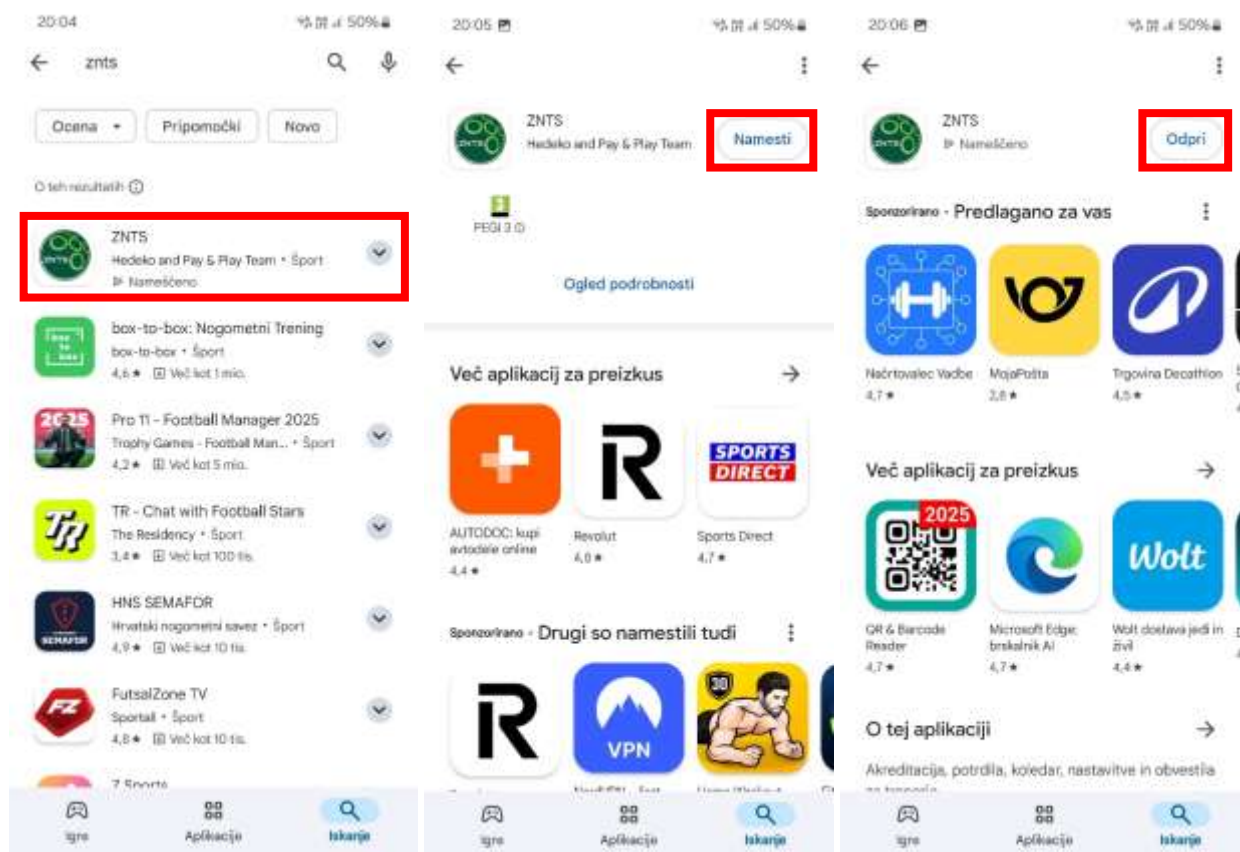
20:04

50%

znts

Ocena

Pripomočki

Novo

O teh rezultatih

ZNTS
Hedeko and Pay & Play Team • Šport
Nameščeno

box-to-box: Nogometni Trening
box-to-box • Šport
4,6 ★ Več kot 1 mio.

Pro 11 - Football Manager 2025
Trophy Games - Football Man... • Šport
4,2 ★ Več kot 5 mio.

TR - Chat with Football Stars
The Residency • Šport
3,4 ★ Več kot 100 tis.

HNS SEMAFOR
Hrvatski nogometni savez • Šport
4,9 ★ Več kot 10 tis.

FutsalZone TV
Sportall • Šport
4,8 ★ Več kot 10 tis.

Z Sports

Igre

Aplikacije

Iskanje

20:05

50%

ZNTS
Hedeko and Pay & Play Team

Namesti

PEGI 3

Ogled podrobnosti

Več aplikacij za preizkus

AUTODOC: kupi avtodele online
4,4 ★

Revolut
4,6 ★

SPORTS DIRECT
Sports Direct
4,7 ★

Sponzorirano · Drugi so namestili tudi

VPN

30

Igre

Aplikacije

Iskanje

20:06

50%

ZNTS
Nameščeno

Odpri

Sponzorirano · Predlagano za vas

Načrtovalec Vadbe
4,7 ★

MojaPošta
2,8 ★

Trgovina Decathlon
4,5 ★

Več aplikacij za preizkus

2025

QR & Barcode Reader
4,7 ★

Microsoft Edge: brskalnik AI
4,7 ★

Wolt
Wolt dostava jedi in živil
4,4 ★

O tej aplikaciji

Akreditacija, potrdila, koledar, nastavitve in obvestila za trenerje

Igre

Aplikacije

Iskanje